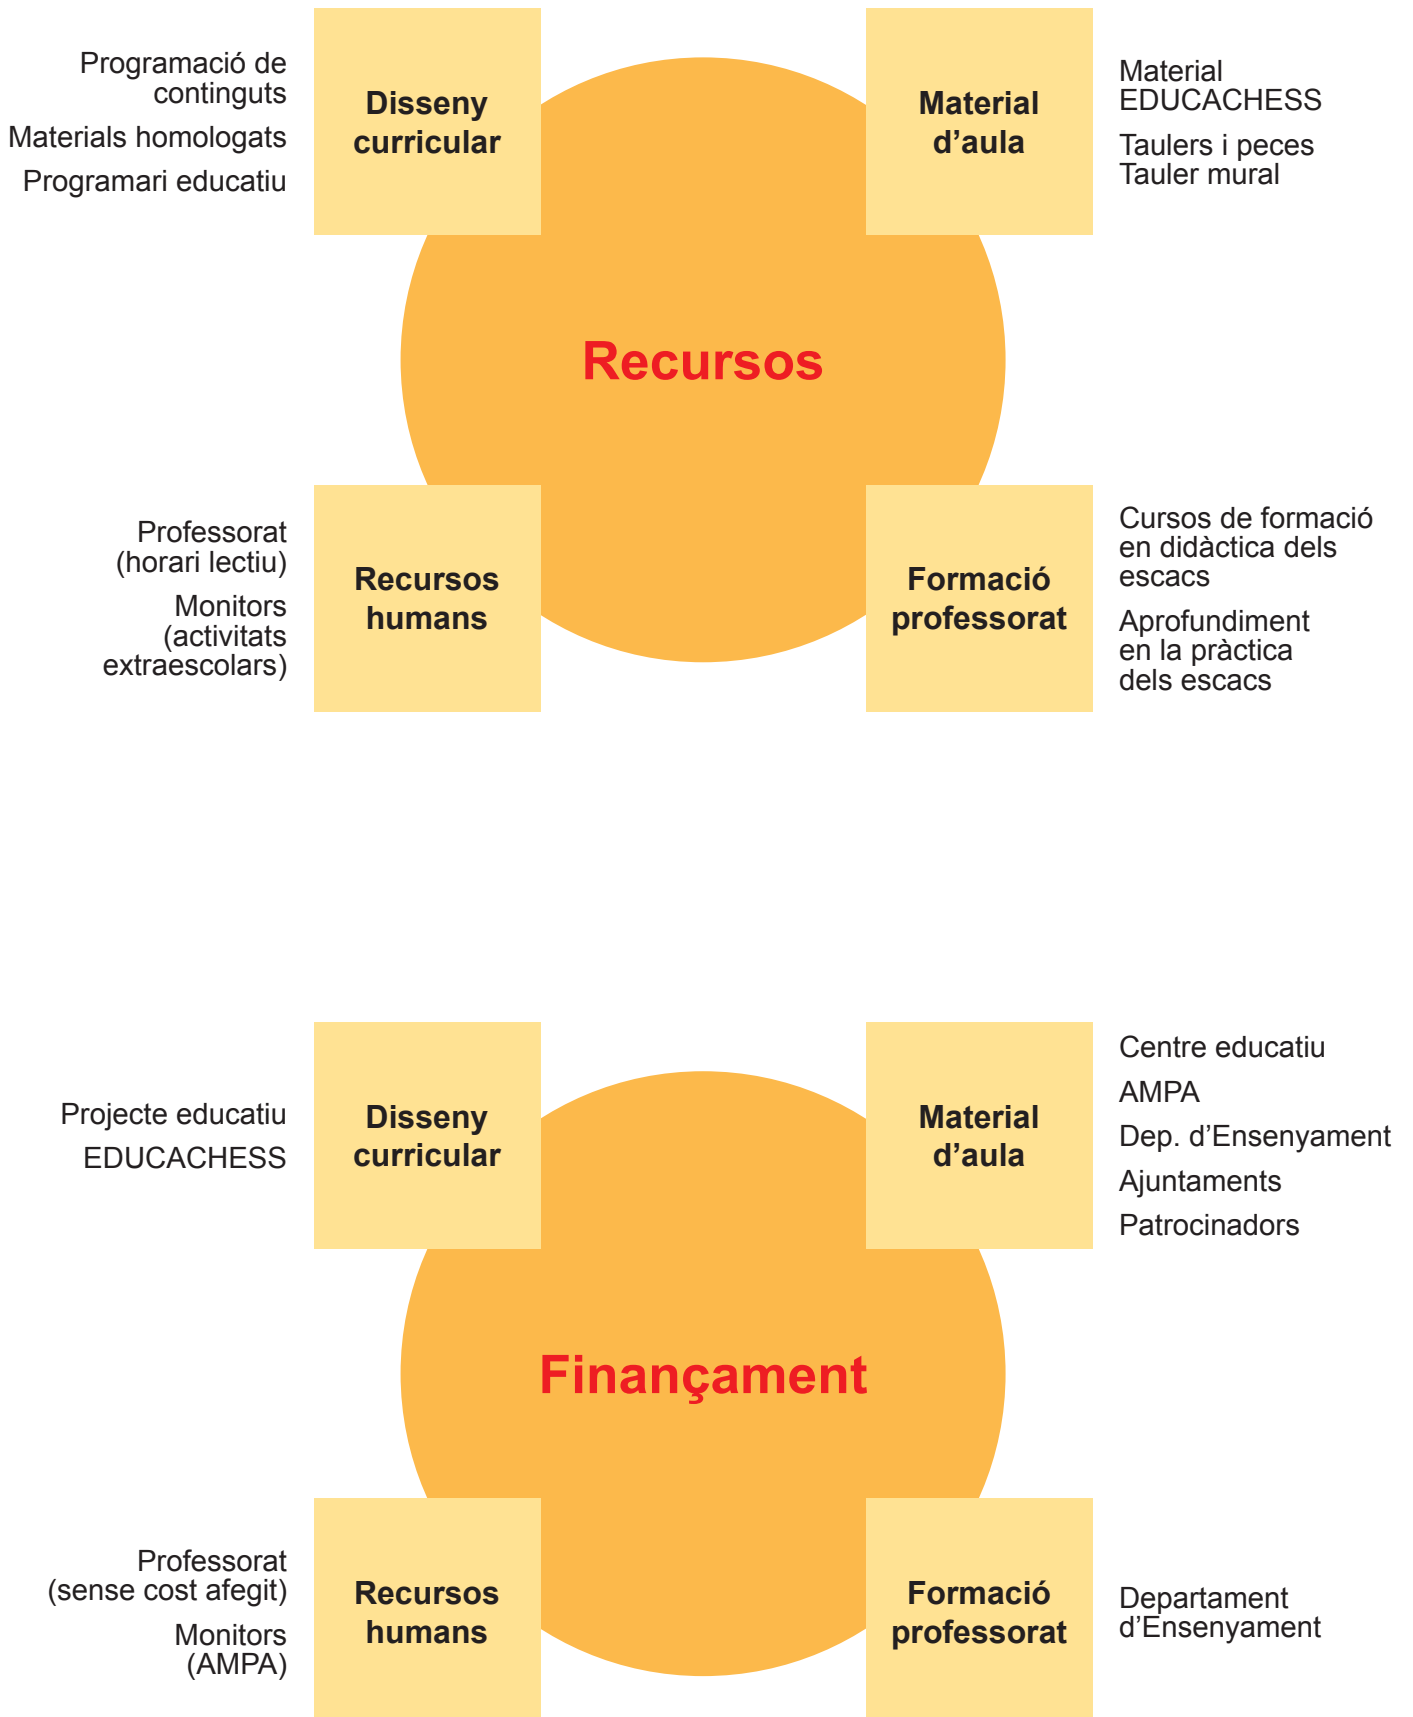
Programació de continguts

Materials homologats

Programari educatiu

Disseny curricular

Material d'aula

Material EDUCACHESS

Taulers i peces Tauler mural

Recursos

Professorat (horari lectiu)

Monitors (activitats extraescolars)

Recursos humans

Formació professorat

Cursos de formació en didàctica dels escacs

Aprofundiment en la pràctica dels escacs

Projecte educatiu

EDUCACHESS

Disseny curricular

Material d'aula

Centre educatiu

AMPA

Dep. d'Ensenyament

Ajuntaments

Patrocinadors

Finançament

Professorat (sense cost afegit)

Monitors (AMPA)

Recursos humans

Formació professorat

Departament d'Ensenyament